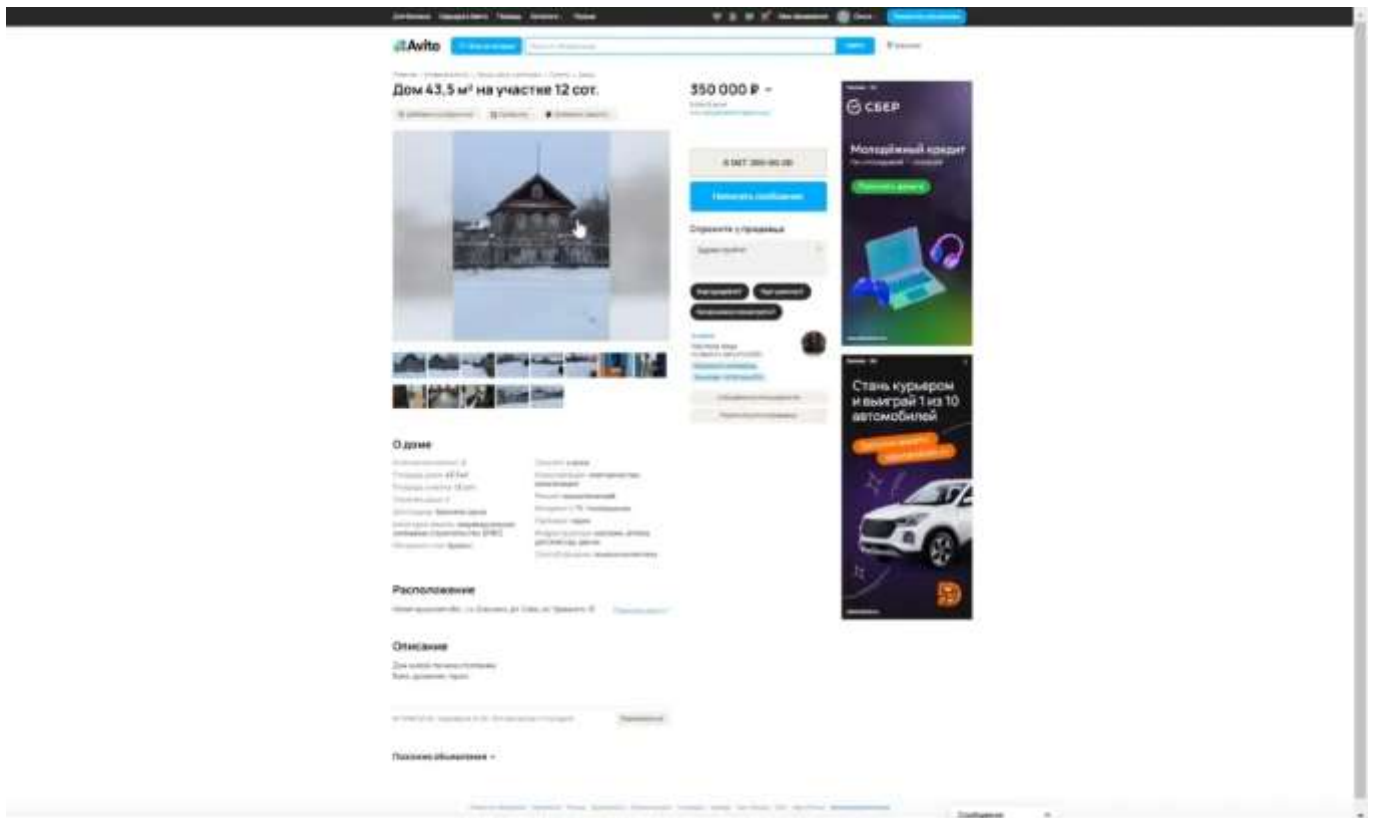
Avito

Дом 43,5 м² на участке 12 сот.

350 000 ₽

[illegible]

Написать сообщение

Спросите у продавца

СБЕР

Молодёжный кредит

Стань курьером и выиграй 1 из 10 автомобилей

О доме

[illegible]

Расположение

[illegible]

Описание

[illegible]

Похожие объявления